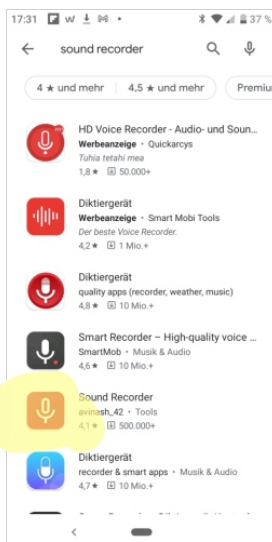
17:31 37 %

sound recorder

4 ★ und mehr | 4,5 ★ und mehr | Premiu

HD Voice Recorder - Audio- und Soun...
Werbeanzeige • Quickarcys
Tuhia tetahi mea
1,8 ★ 50.000+

Diktiergerät
Werbeanzeige • Smart Mobi Tools
Der beste Voice Recorder.
4,2 ★ 1 Mio.+

Diktiergerät
quality apps (recorder, weather, music)
4,8 ★ 10 Mio.+

Smart Recorder – High-quality voice ...
SmartMob • Musik & Audio
4,6 ★ 1 Mio.+

Sound Recorder
avinash_42 • Tools
4,1 ★ 500.000+

Diktiergerät
recorder & smart apps • Musik & Audio
4,7 ★ 10 Mio.+

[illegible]